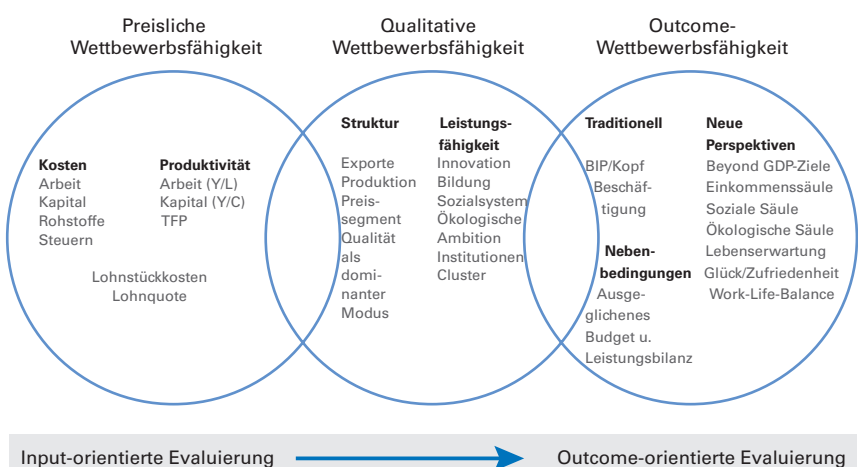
Preisliche Wettbewerbsfähigkeit

Qualitative Wettbewerbsfähigkeit

Outcome-Wettbewerbsfähigkeit

Kosten
Arbeit
Kapital
Rohstoffe
Steuern

Produktivität
Arbeit (Y/L)
Kapital (Y/C)
TFP

Lohnstückkosten
Lohnquote

Struktur
Exporte
Produktion
Preissegment
Qualität als dominanter Modus

Leistungsfähigkeit
Innovation
Bildung
Sozialsystem
Ökologische Ambition
Institutionen
Cluster

Traditionell
BIP/Kopf
Beschäftigung

Nebenbedingungen
Ausgeglichenes Budget u. Leistungsbilanz

Neue Perspektiven
Beyond GDP-Ziele
Einkommenssäule
Soziale Säule
Ökologische Säule
Lebenserwartung
Glück/Zufriedenheit
Work-Life-Balance

Input-orientierte Evaluierung

Outcome-orientierte Evaluierung